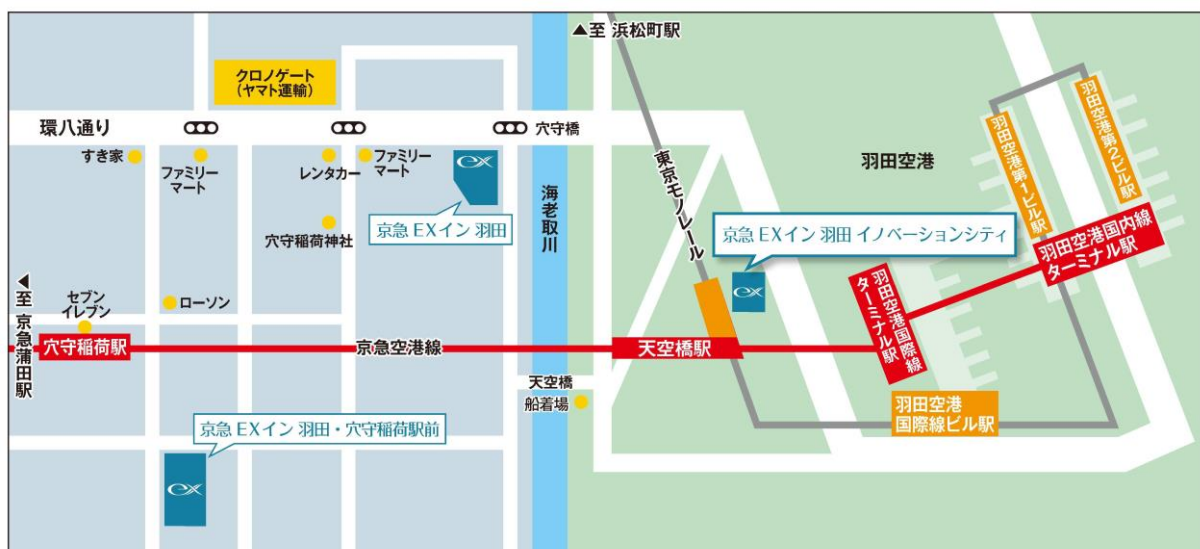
▲至 浜松町駅

クロノゲート
（ヤマト運輸）

環八通り

穴守橋

すき家

ファミリーマート

レンタカー

ファミリーマート

ex

京急 EXイン 羽田

穴守稲荷神社

海老取川

東京モノレール

羽田空港

羽田空港第1ビル駅

羽田空港第2ビル駅

京急 EXイン 羽田 イノベーションシティ

ex

羽田空港国内線ターミナル駅

羽田空港国際線ターミナル駅

◀至京急蒲田駅

セブンイレブン

ローソン

穴守稲荷駅

京急空港線

天空橋駅

天空橋船着場

羽田空港国際線ビル駅

京急 EXイン 羽田・穴守稲荷駅前

ex